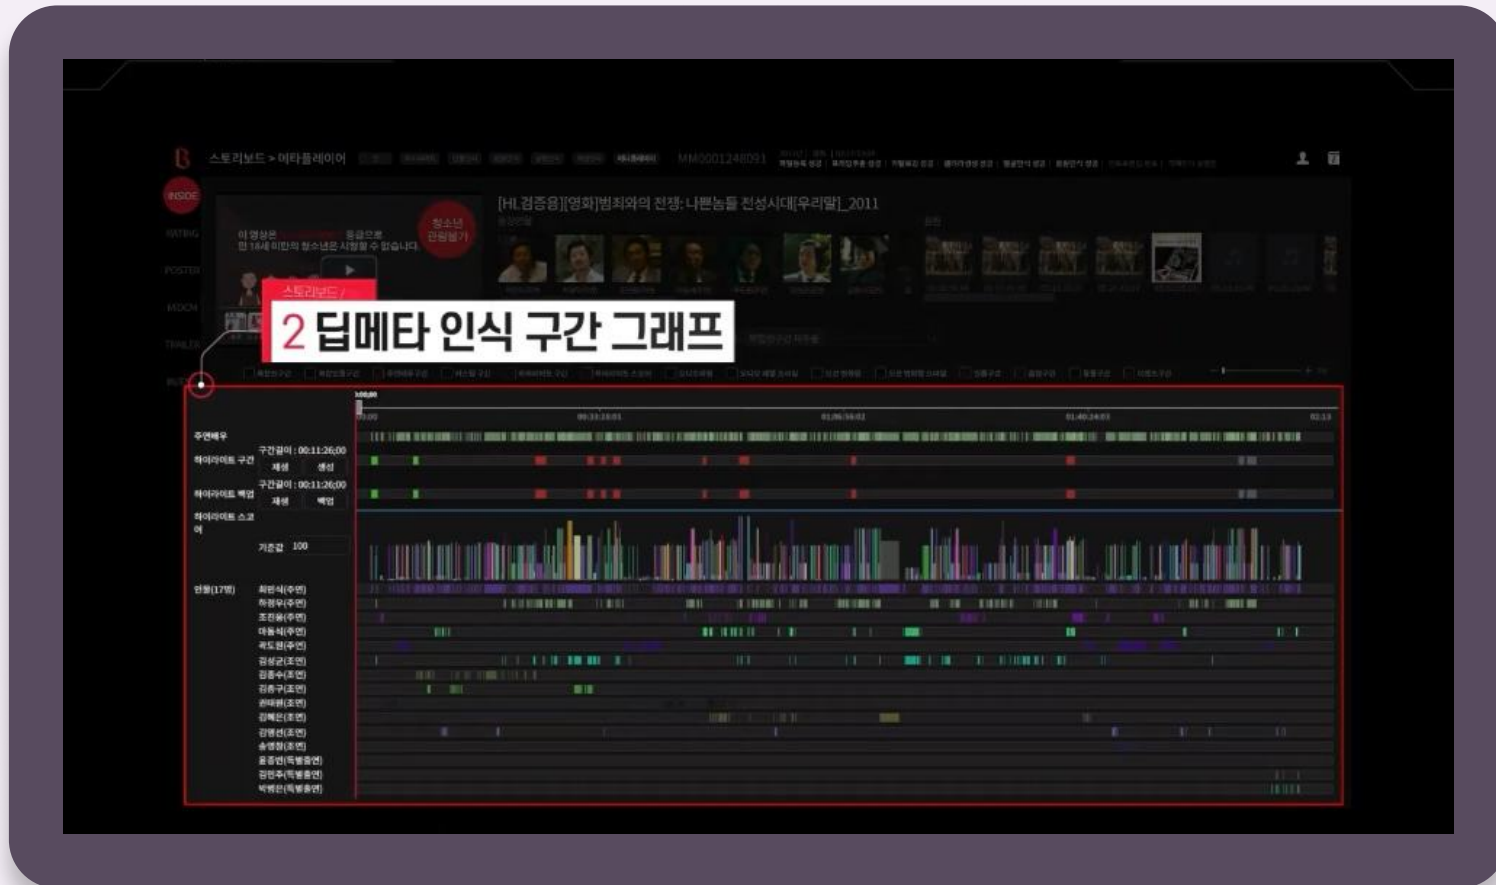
스토리보드 > 메타플레이어

MM0001248091

INSIDE

RATING

POSTER

MOCH

TRAILER

[HL검증용][영화]범죄와의 전쟁: 나쁜놈들 전성시대[우리말]_2011

청소년 관람불가

이 영상은 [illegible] 등급으로 만 18세 미만의 청소년은 시청할 수 없습니다.

스토리보드 /

2 딥메타 인식 구간 그래프

00:00

00:33:20:01

01:06:59:02

01:40:24:03

02:13

주연배우

하이라이트 구간

구간길이 : 00:11:26;00

재생

생성

하이라이트 백업

구간길이 : 00:11:26;00

재생

백업

하이라이트 스코어

기준값 100

인물(17명)

최민식(주연)

하정우(주연)

조진웅(주연)

마동석(주연)

곽도원(주연)

김성균(조연)

김종수(조연)

김종구(조연)

권태원(조연)

김혜은(조연)

김병선(조연)

송영창(조연)

윤종빈(특별출연)

김민주(특별출연)

박병은(특별출연)